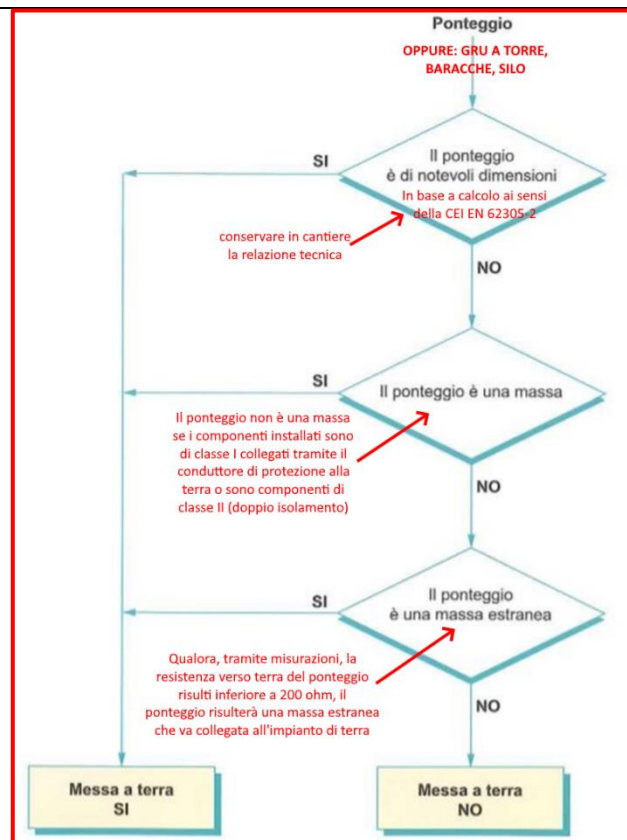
Ponteggio

OPPURE: GRU A TORRE, BARACCHE, SILO

Il ponteggio è di notevoli dimensioni

In base a calcolo ai sensi della CEI EN 62305-2

SI

conservare in cantiere la relazione tecnica

NO

Il ponteggio è una massa

SI

Il ponteggio non è una massa se i componenti installati sono di classe I collegati tramite il conduttore di protezione alla terra o sono componenti di classe II (doppio isolamento)

NO

Il ponteggio è una massa estranea

SI

Qualora, tramite misurazioni, la resistenza verso terra del ponteggio risulti inferiore a 200 ohm, il ponteggio risulterà una massa estranea che va collegata all'impianto di terra

NO

Messa a terra SI

Messa a terra NO